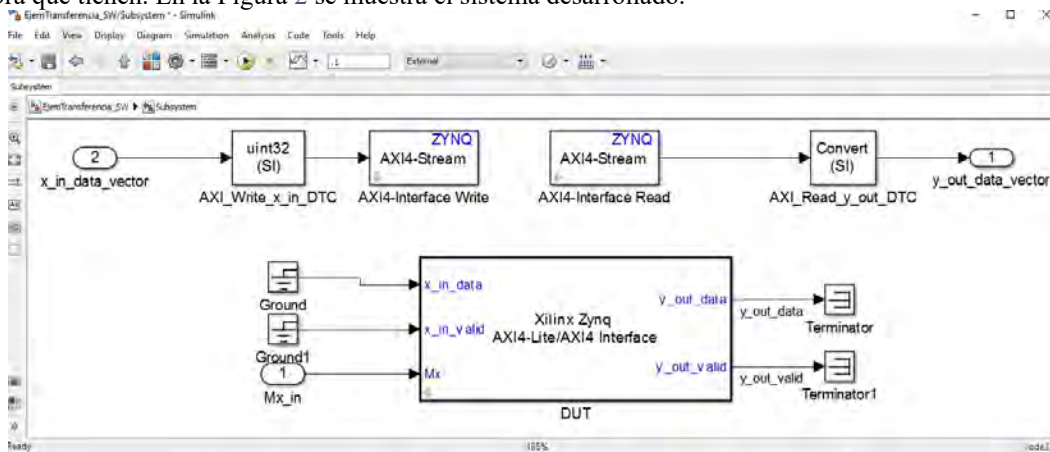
ra que tienen. En la Figura 2 se muestra el sistema desarrollado.

EjemTransferencia_SW/Subsystem - Simulink

File Edit View Display Diagram Simulation Analysis Code Tools Help

External

Subsystem

EjemTransferencia_SW ▶ Subsystem

2
x_in_data_vector

uint32 (SI)
AXI_Write_x_in_DTC

ZYNQ
AXI4-Stream
AXI4-Interface Write

ZYNQ
AXI4-Stream
AXI4-Interface Read

Convert (SI)
AXI_Read_y_out_DTC

1
y_out_data_vector

Ground

Ground1

1
Mx_in

x_in_data
x_in_valid
Mx

Xilinx Zynq
AXI4-Lite/AXI4 Interface

y_out_data
y_out_valid

DUT

y_out_data
Terminator

y_out_valid
Terminator1

Ready

105%

ode3